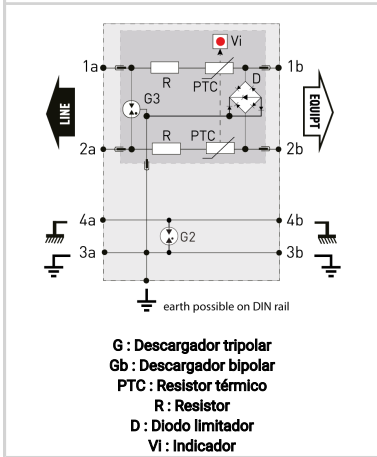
Vi
1a
1b
R
PTC
D
LINE
G3
EQUIPT
2a
R
PTC
2b
4a
4b
G2
3a
3b
earth possible on DIN rail

G : Descargador tripolar
Gb : Descargador bipolar
PTC : Resistor térmico
R : Resistor
D : Diodo limitador
Vi : Indicador